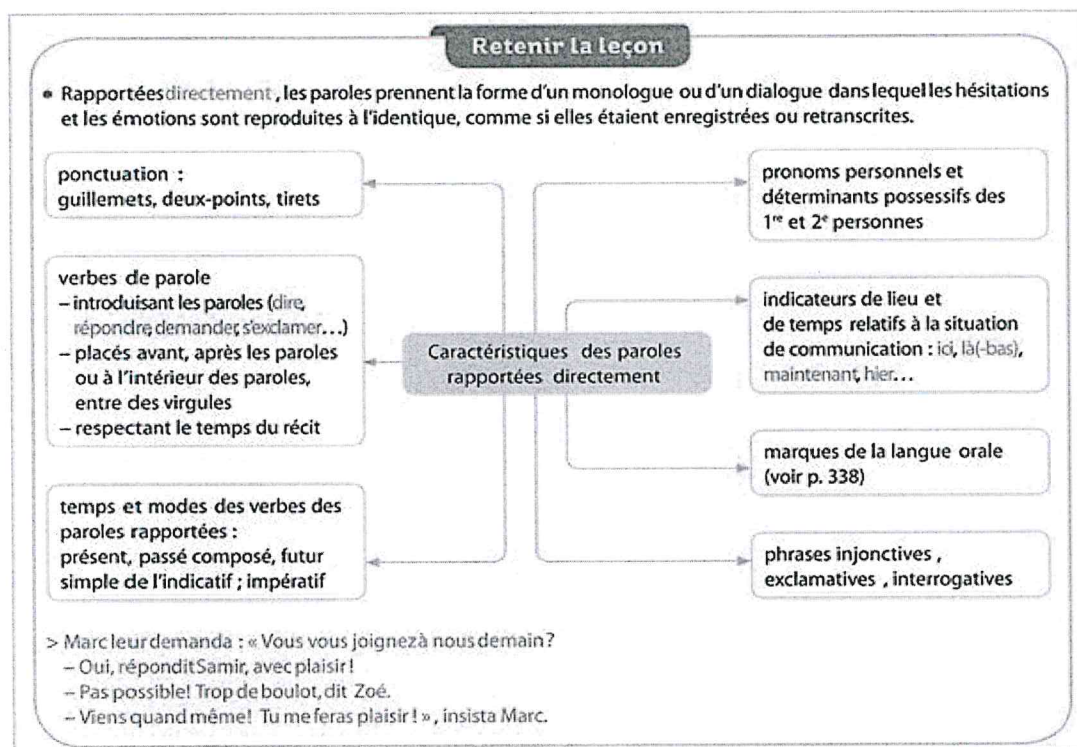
Retenir la leçon

• Rapportées directement, les paroles prennent la forme d'un monologue ou d'un dialogue dans lequel les hésitations et les émotions sont reproduites à l'identique, comme si elles étaient enregistrées ou retranscrites.

Caractéristiques des paroles rapportées directement

ponctuation : guillemets, deux-points, tirets

verbes de parole
– introduisant les paroles (dire, répondre, demander, s'exclamer…)
– placés avant, après les paroles ou à l'intérieur des paroles, entre des virgules
– respectant le temps du récit

temps et modes des verbes des paroles rapportées : présent, passé composé, futur simple de l'indicatif ; impératif

pronoms personnels et déterminants possessifs des 1$^{re}$ et 2$^{e}$ personnes

indicateurs de lieu et de temps relatifs à la situation de communication : ici, là(-bas), maintenant, hier…

marques de la langue orale (voir p. 338)

phrases injonctives, exclamatives, interrogatives

> Marc leur demanda : « Vous vous joignez à nous demain ?
– Oui, répondit Samir, avec plaisir !
– Pas possible ! Trop de boulot, dit Zoé.
– Viens quand même ! Tu me feras plaisir ! », insista Marc.